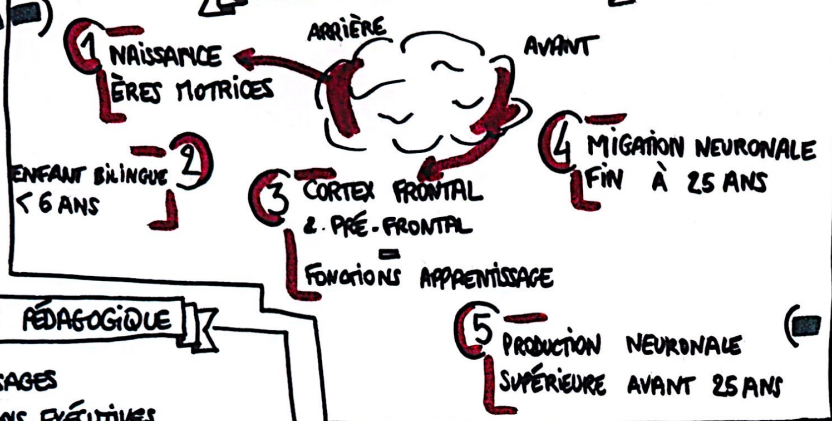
1 NAISSANCE
ÈRES MOTRICES

ARRIÈRE

AVANT

4 MIGATION NEURONALE
FIN À 25 ANS

ENFANT BILINGUE 2
< 6 ANS

3 CORTEX FRONTAL
& PRÉ-FRONTAL
=
FONCTIONS APPRENTISSAGE

PÉDAGOGIQUE

SAGES
NS EXÉCUTIVES

5 PRODUCTION NEURONALE
SUPÉRIEURE AVANT 25 ANS